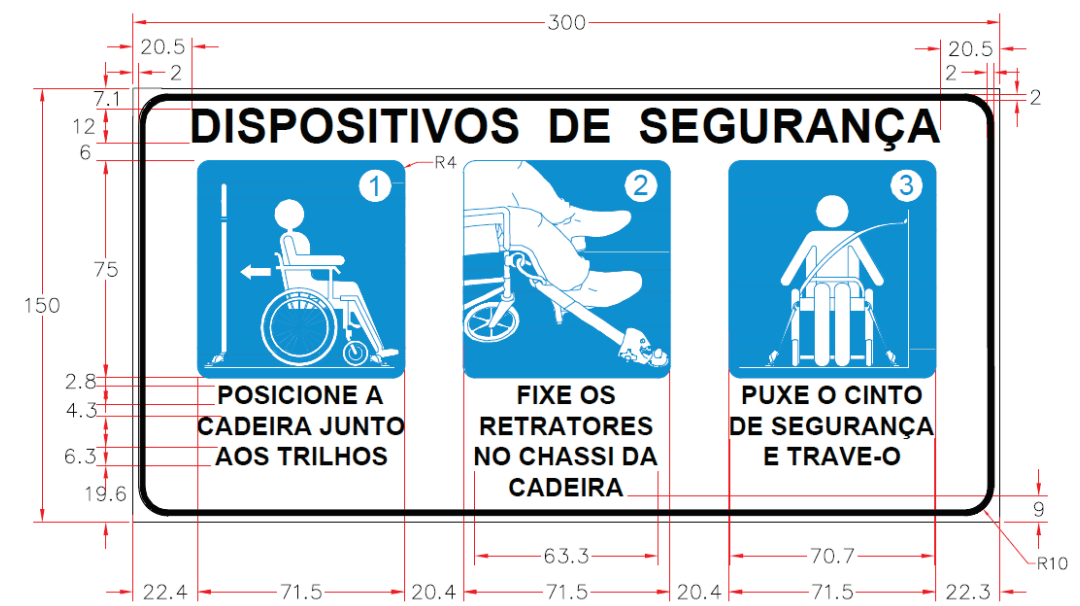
300

20.5

2

20.5

2

2

7.1

12

6

DISPOSITIVOS DE SEGURANÇA

R4

1

2

3

75

150

2.8

4.3

6.3

19.6

POSICIONE A CADEIRA JUNTO AOS TRILHOS

FIXE OS RETRATORES NO CHASSI DA CADEIRA

PUXE O CINTO DE SEGURANÇA E TRAVE-O

9

63.3

70.7

R10

22.4

71.5

20.4

71.5

20.4

71.5

22.3